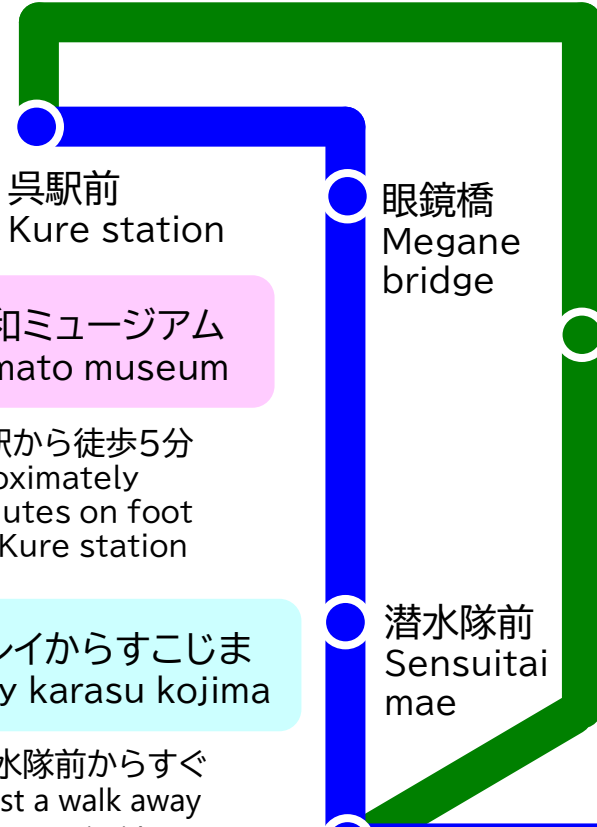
呉駅前
Kure station

眼鏡橋
Megane bridge

和ミュージアム
mato museum

駅から徒歩5分
oximately
utes on foot
Kure station

潜水隊前
Sensuitai mae

レイからすこじま
y karasu kojima

水隊前からすぐ
st a walk away